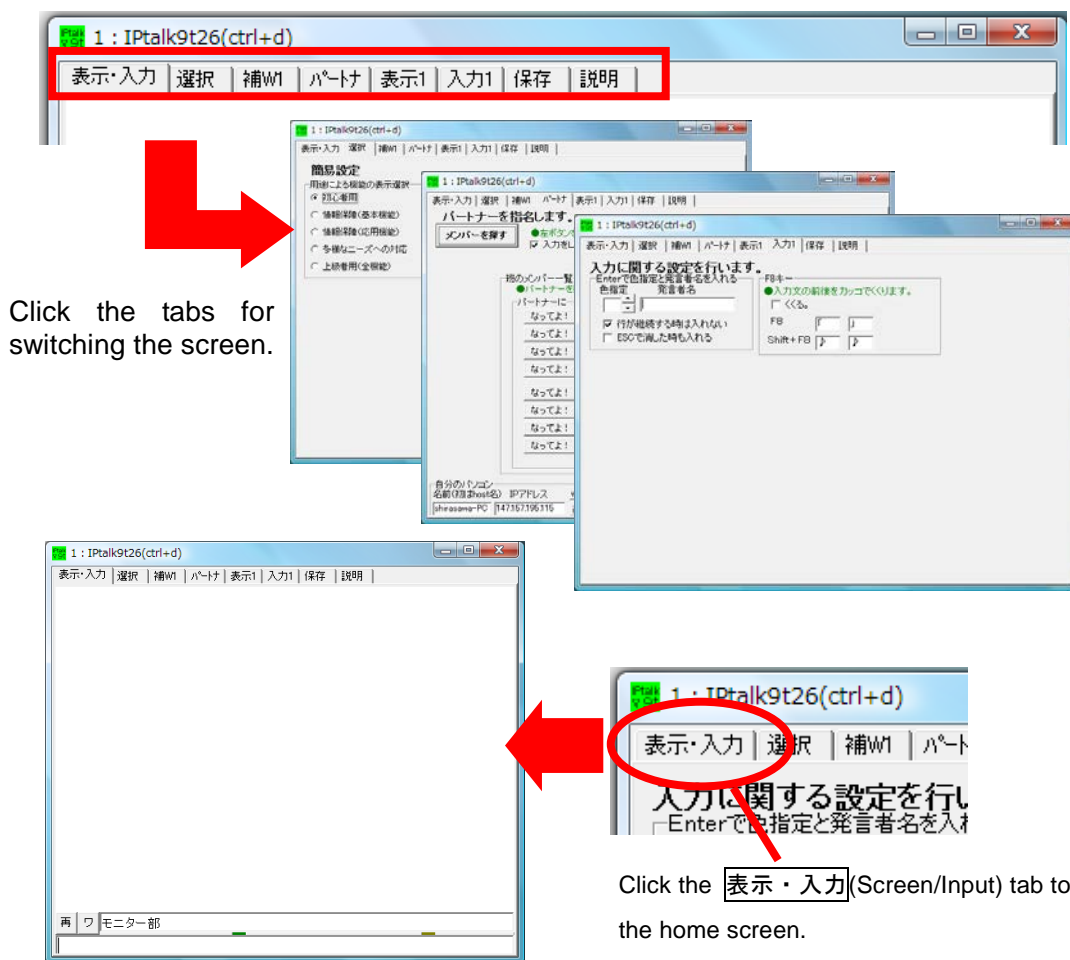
IPtalk 9t26 1 : IPtalk9t26(ctrl+d)

表示･入力 | 選択 | 補W1 | パートナ | 表示1 | 入力1 | 保存 | 説明

1 : IPtalk9t26(ctrl+d)

表示･入力 | 選択 | 補W1 | パートナ | 表示1 | 入力1 | 保存 | 説明

簡易設定

用途による機能の表示選択

初心者用

情報保障(基本機能)

情報保障(応用機能)

多様なニーズへの対応

上級者用(全機能)

1 : IPtalk9t26(ctrl+d)

表示･入力 | 選択 | 補W1 | パートナ | 表示1 | 入力1 | 保存 | 説明

パートナーを指名します。

メンバーを探す

●左ボタン

入力をし

他のメンバー一覧

●パートナーを

パートナーに

なってよ!

なってよ!

なってよ!

なってよ!

なってよ!

なってよ!

なってよ!

なってよ!

自分のパソコン

名前(NBまはhost名) IPアドレス

shirasawa-PC 147.157.195.115

1 : IPtalk9t26(ctrl+d)

表示･入力 | 選択 | 補W1 | パートナ | 表示1 | 入力1 | 保存 | 説明

入力に関する設定を行います。

Enterで色指定と発言者名を入れる

色指定 発言者名

行が継続する時は入れない

ESCで消した時も入れる

F8キー

●入力文の前後をカッコでくくります。

くくる。

F8 「 」

Shift+F8 ♪ ♪

Click the tabs for switching the screen.

1 : IPtalk9t26(ctrl+d)

表示･入力 | 選択 | 補W1 | パートナ | 表示1 | 入力1 | 保存 | 説明

再 ワ モニター部

IPtalk 9t26 1 : IPtalk9t26(ctrl+d)

表示･入力 | 選択 | 補W1 | パート

入力に関する設定を行い

Enterで色指定と発言者名を入れ

Click the 表示・入力 (Screen/Input) tab to the home screen.